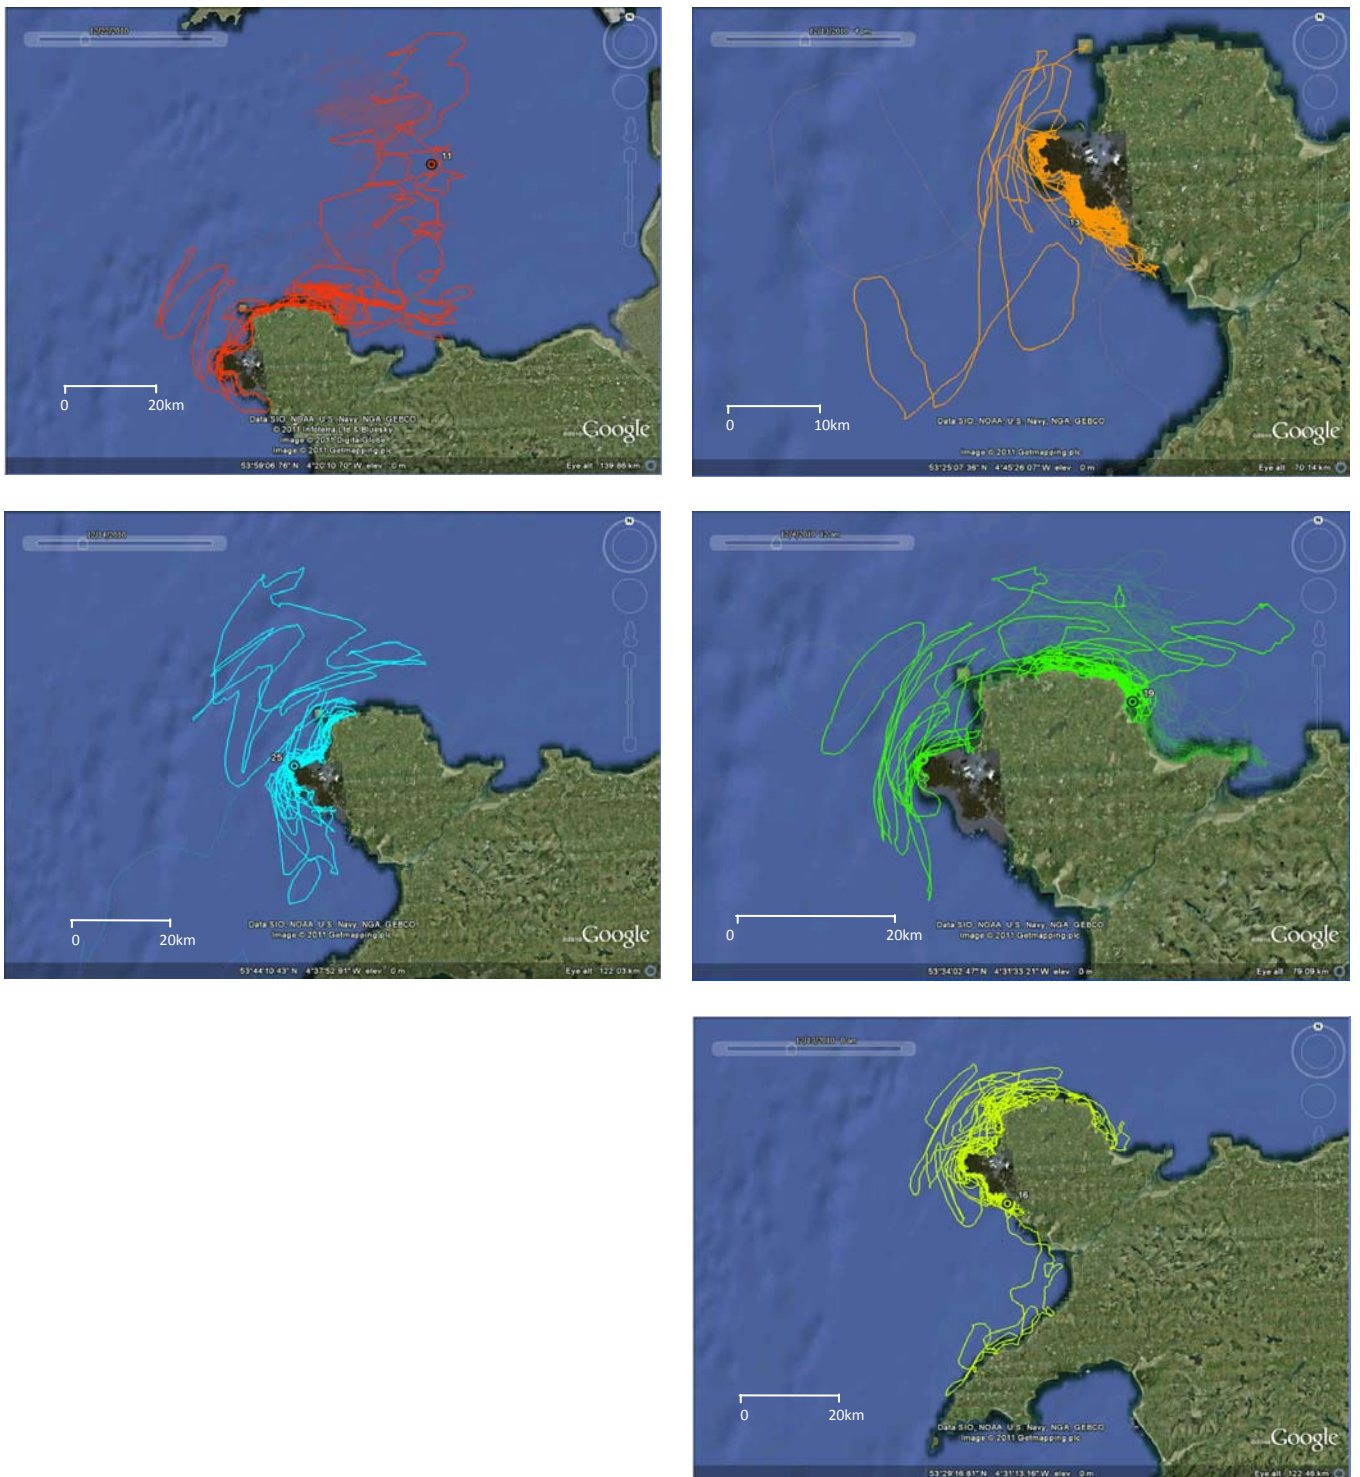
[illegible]

11

0 20km

Data SIO, NOAA, U.S. Navy, NGA, GEBCO
© 2011 Infoterra Ltd & Bluesky
Image © 2011 DigitalGlobe
Image © 2011 Getmapping plc

Google

53°59'06.76" N 4°20'10.70" W elev 0 m Eye alt 139.86 km

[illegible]

13

0 10km

Data SIO, NOAA, U.S. Navy, NGA, GEBCO
Image © 2011 Getmapping plc

Google

53°25'07.36" N 4°45'26.07" W elev 0 m Eye alt 70.14 km

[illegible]

25

0 20km

Data SIO, NOAA, U.S. Navy, NGA, GEBCO
Image © 2011 Getmapping plc

Google

53°44'10.43" N 4°37'52.91" W elev 0 m Eye alt 122.03 km

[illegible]

19

0 20km

Data SIO, NOAA, U.S. Navy, NGA, GEBCO
Image © 2011 Getmapping plc

Google

53°34'02.47" N 4°31'33.21" W elev 0 m Eye alt 79.09 km

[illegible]

16

0 20km

Data SIO, NOAA, U.S. Navy, NGA, GEBCO
Image © 2011 Getmapping plc

Google

53°29'16.81" N 4°31'13.16" W elev 0 m Eye alt 122.46 km